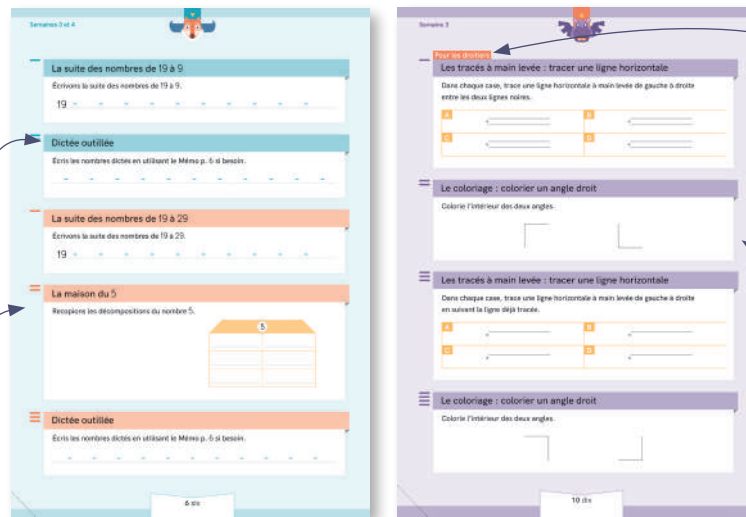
Semaines 3 et 4

La suite des nombres de 19 à 9

Écrivons la suite des nombres de 19 à 9.

19

Dictée outillée

Écris les nombres dictés en utilisant le Mémo p. 6 si besoin.

La suite des nombres de 19 à 29

Écrivons la suite des nombres de 19 à 29.

19

La maison du 5

Recopions les décompositions du nombre 5.

5

Dictée outillée

Écris les nombres dictés en utilisant le Mémo p. 6 si besoin.

6 six

Semaine 3

Pour les droitiers

Les tracés à main levée : tracer une ligne horizontale

Dans chaque case, trace une ligne horizontale à main levée de gauche à droite entre les deux lignes noires.

| A | B |
|---|---|
| C | D |

Le coloriage : colorier un angle droit

Colorie l'intérieur des deux angles.

Les tracés à main levée : tracer une ligne horizontale

Dans chaque case, trace une ligne horizontale à main levée de gauche à droite en suivant la ligne déjà tracée.

| A | B |
|---|---|
| C | D |

Le coloriage : colorier un angle droit

Colorie l'intérieur des deux angles.

10 dix